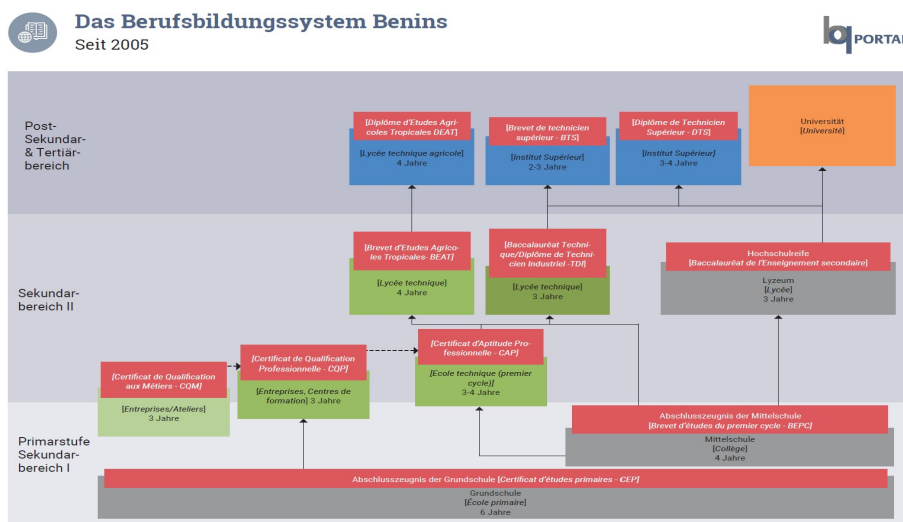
Das Berufsbildungssystem Benins
Seit 2005

PORTAL

Post-Sekundar- & Tertiärbereich

[Diplôme d'Etudes Agricoles Tropicales DEAT]
[Lycée technique agricole]
4 Jahre

[Brevet de technicien supérieur - BTS]
[Institut Supérieur]
2-3 Jahre

[Diplôme de Technicien Supérieur - DTS]
[Institut Supérieur]
3-4 Jahre

Universität
[Université]

Sekundarbereich II

[Brevet d'Etudes Agricoles Tropicales- BEAT]
[Lycée technique]
4 Jahre

[Baccalauréat Technique/Diplôme de Technicien Industriel -TDI]
[Lycée technique]
3 Jahre

Hochschulreife
[Baccalauréat de l'Enseignement secondaire]
Lyzeum
[Lycée]
3 Jahre

[Certificat de Qualification aux Métiers - CQM]
[Entreprises/Ateliers]
3 Jahre

[Certificat de Qualification Professionnelle - CQP]
[Entreprises, Centres de formation] 3 Jahre

[Certificat d'Aptitude Professionnelle - CAP]
[Ecole technique (premier cycle)]
3-4 Jahre

Primarstufe Sekundarbereich I

Abschlusszeugnis der Mittelschule
[Brevet d'études du premier cycle - BEPC]
Mittelschule
[Collège]
4 Jahre

Abschlusszeugnis der Grundschule [Certificat d'études primaires - CEP]
Grundschule
[École primaire]
6 Jahre